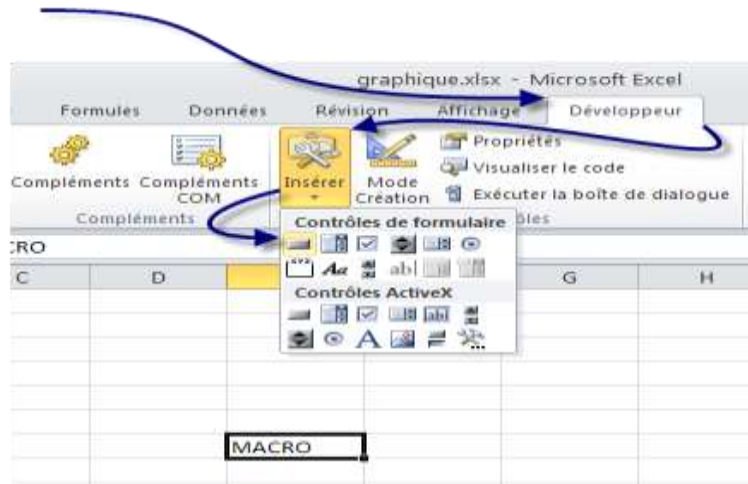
graphique.xlsx - Microsoft Excel

Formules Données Révision Affichage Développeur

Compléments Compléments COM
Compléments

Insérer Mode Création

Propriétés
Visualiser le code
Exécuter la boîte de dialogue
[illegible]ôles

Contrôles de formulaire
Contrôles ActiveX

CRO

C D G H

MACRO